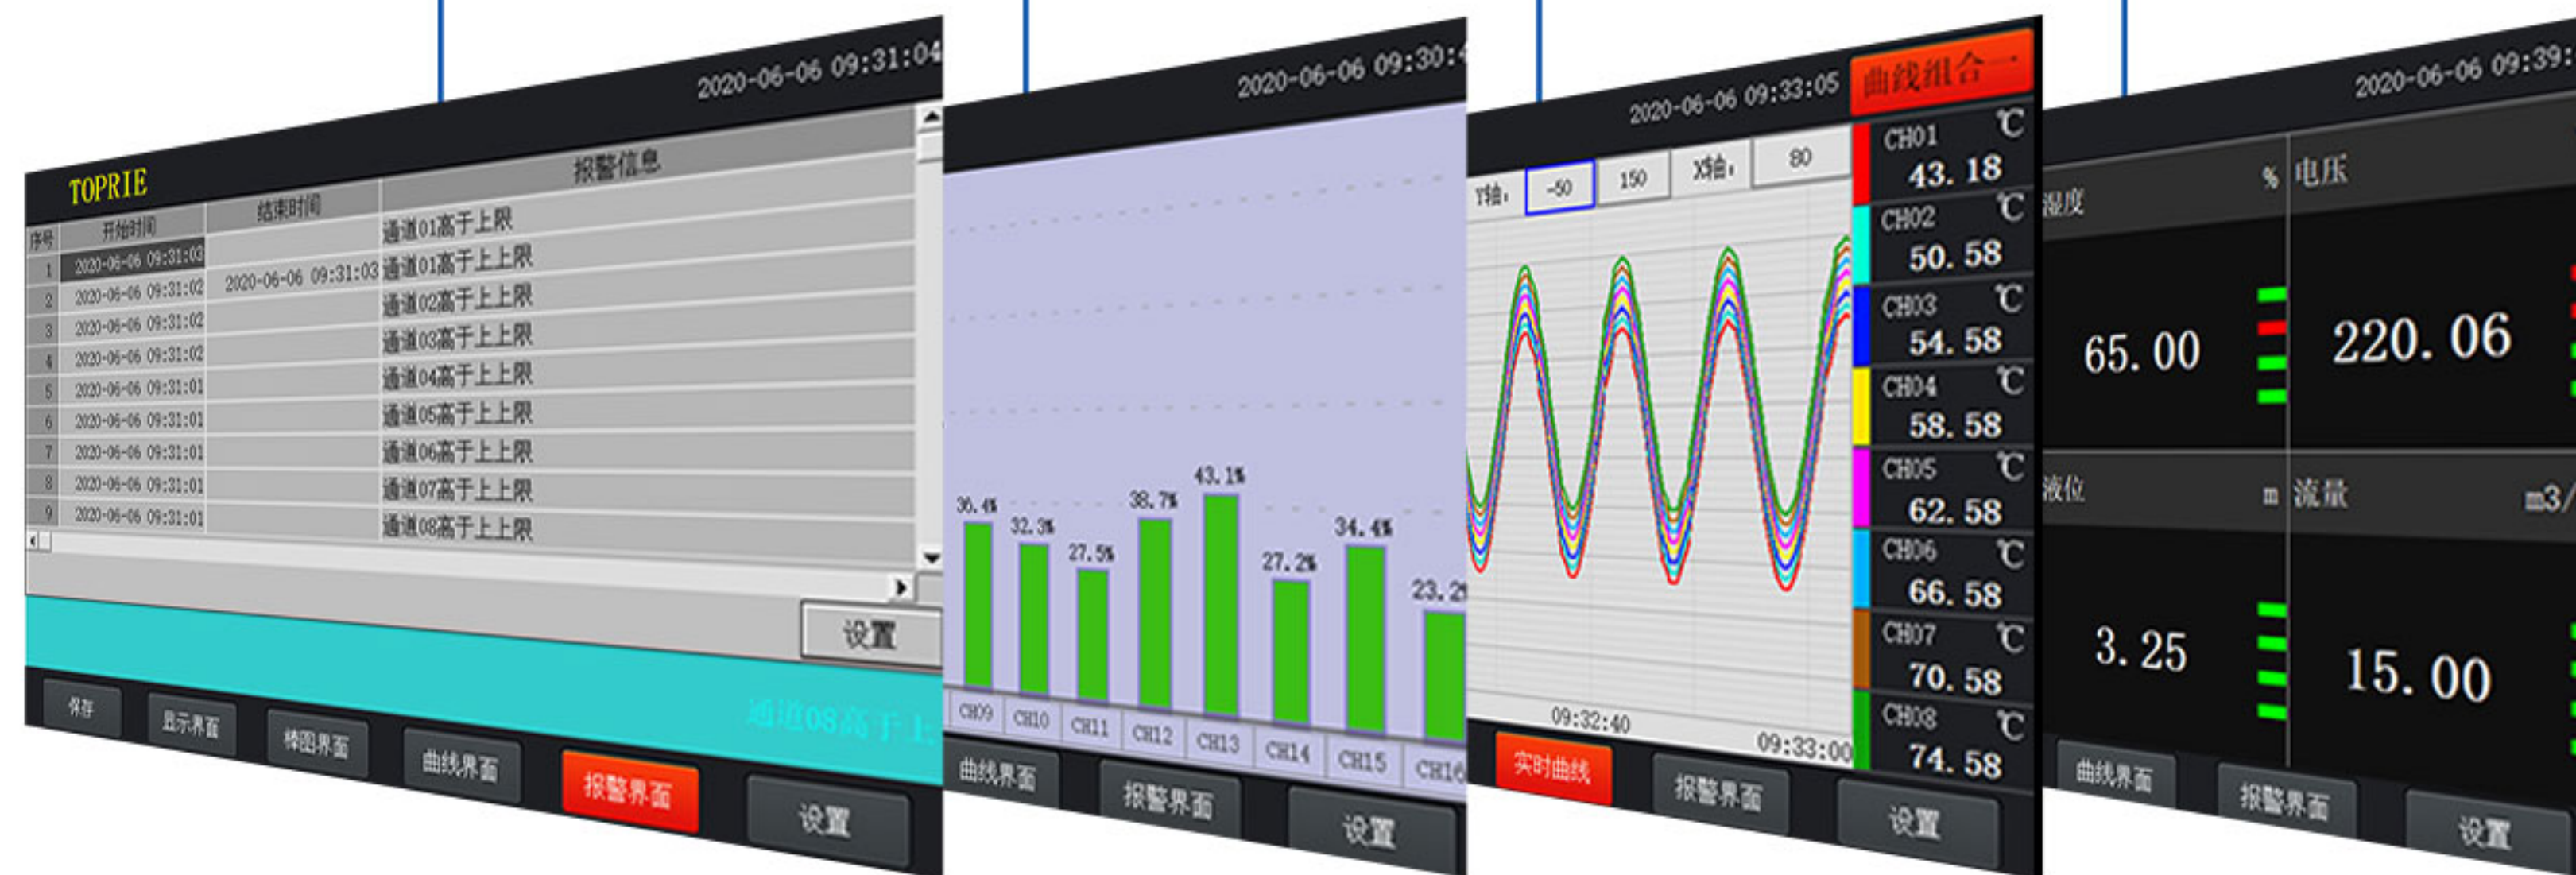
2020-06-06 09:31:04

TOPRIE

| 序号 | 开始时间 | 结束时间 | 报警信息 |
|---|---|---|---|
| | | | 通道01高于上限 |
| 1 | 2020-06-06 09:31:03 | 2020-06-06 09:31:03 | 通道01高于上上限 |
| 2 | 2020-06-06 09:31:02 | | 通道02高于上上限 |
| 3 | 2020-06-06 09:31:02 | | 通道03高于上上限 |
| 4 | 2020-06-06 09:31:02 | | 通道04高于上上限 |
| 5 | 2020-06-06 09:31:01 | | 通道05高于上上限 |
| 6 | 2020-06-06 09:31:01 | | 通道06高于上上限 |
| 7 | 2020-06-06 09:31:01 | | 通道06高于上上限 |
| 8 | 2020-06-06 09:31:01 | | 通道07高于上上限 |
| 9 | 2020-06-06 09:31:01 | | 通道08高于上上限 |

设置

通道08高于上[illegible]

保存 显示界面 棒图界面 曲线界面 报警界面 设置

2020-06-06 09:30:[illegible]

36.4% 32.3% 27.5% 38.7% 43.1% 27.2% 34.4% 23.2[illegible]

CH09 CH10 CH11 CH12 CH13 CH14 CH15 CH16

曲线界面 报警界面 设置

2020-06-06 09:33:05

曲线组合一

Y轴: -50 150 X轴: 80

09:32:40 09:33:00

CH01 ℃ 43.18
CH02 ℃ 50.58
CH03 ℃ 54.58
CH04 ℃ 58.58
CH05 ℃ 62.58
CH06 ℃ 66.58
CH07 ℃ 70.58
CH08 ℃ 74.58

实时曲线 报警界面 设置

2020-06-06 09:39:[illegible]

湿度 % 65.00
电压 220.06
液位 m 3.25
流量 m3/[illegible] 15.00

曲线界面 报警界面 设置